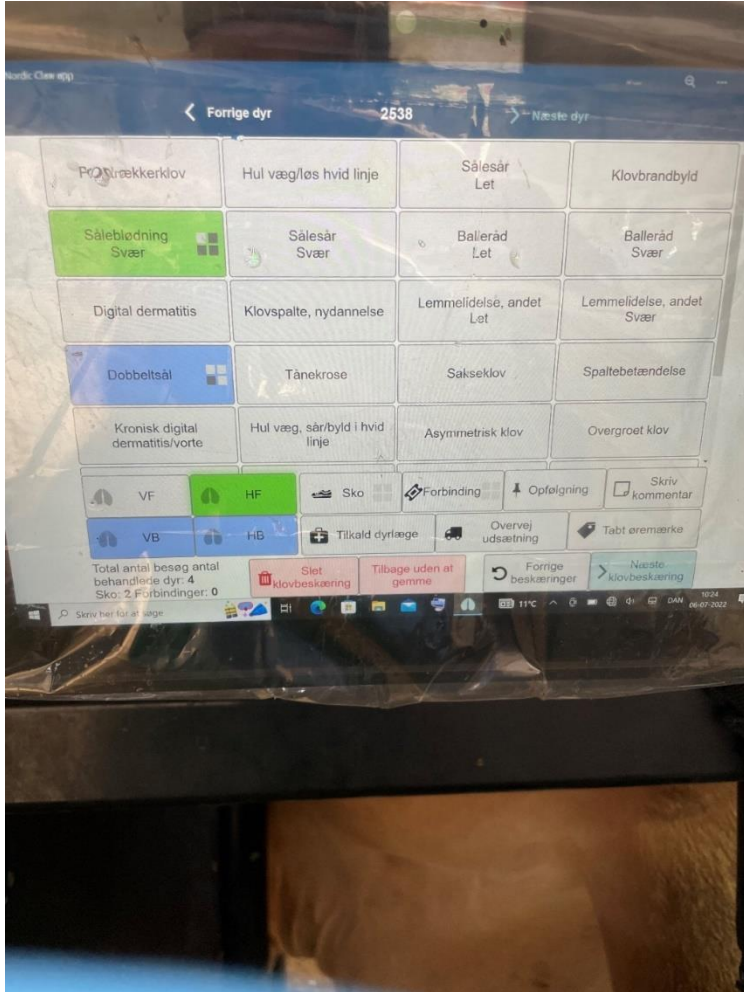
Nordic Claw app

Forrige dyr

2538

Næste dyr

Proptrækkerklov

Hul væg/løs hvid linje

Sålesår Let

Klovbrandbyld

SålebIødning Svær

Sålesår Svær

Balleråd Let

Balleråd Svær

Digital dermatitis

Klovspalte, nydannelse

Lemmelidelse, andet Let

Lemmelidelse, andet Svær

Dobbeltsål

Tånekrose

Sakseklov

Spaltebetændelse

Kronisk digital dermatitis/vorte

Hul væg, sår/byld i hvid linje

Asymmetrisk klov

Overgroet klov

VF

HF

Sko

Forbinding

Opfølgning

Skriv kommentar

VB

HB

Tilkald dyrlæge

Overvej udsætning

Tabt øremærke

Total antal besøg antal behandlede dyr: 4
Sko: 2 Forbindinger: 0

Slet klovbeskæring

Tilbage uden at gemme

Forrige beskæringer

Næste klovbeskæring

Skriv her for at søge

11°C

DAN

10:24
06-07-2022